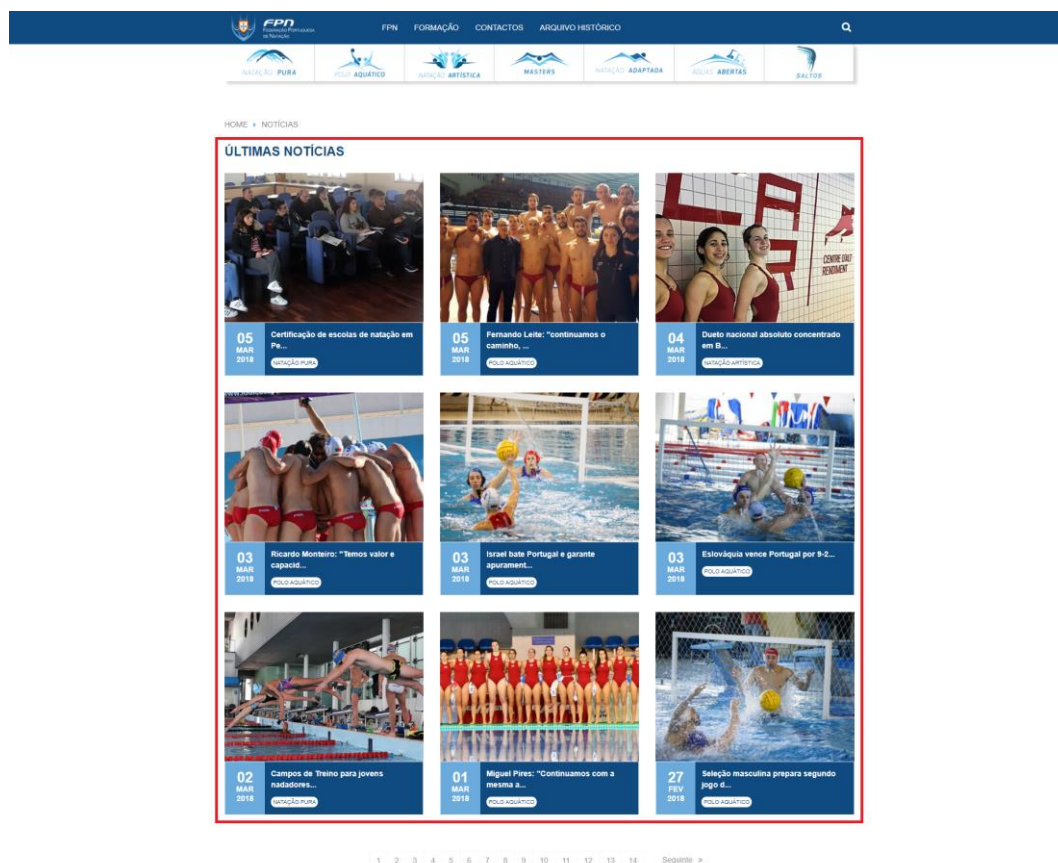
FPN Federação Portuguesa de Natação

FPN FORMAÇÃO CONTACTOS ARQUIVO HISTÓRICO

NATAÇÃO PURA | POLO AQUÁTICO | NATAÇÃO ARTÍSTICA | MASTERS | NATAÇÃO ADAPTADA | ÁGUAS ABERTAS | SALTOS

HOME › NOTÍCIAS

ÚLTIMAS NOTÍCIAS

05 MAR 2018 Certificação de escolas de natação em Pe... NATAÇÃO PURA

05 MAR 2018 Fernando Leite: "continuamos o caminho, ... POLO AQUÁTICO

04 MAR 2018 Dueto nacional absoluto concentrado em B... NATAÇÃO ARTÍSTICA

03 MAR 2018 Ricardo Monteiro: "Temos valor e capacid... POLO AQUÁTICO

03 MAR 2018 Israel bate Portugal e garante apurament... POLO AQUÁTICO

03 MAR 2018 Eslováquia vence Portugal por 9-2... POLO AQUÁTICO

02 MAR 2018 Campos de Treino para jovens nadadores... NATAÇÃO PURA

01 MAR 2018 Miguel Pires: "Continuamos com a mesma a... POLO AQUÁTICO

27 FEV 2018 Seleção masculina prepara segundo jogo d... POLO AQUÁTICO

1 2 3 4 5 6 7 8 9 10 11 12 13 14 Seguinte »